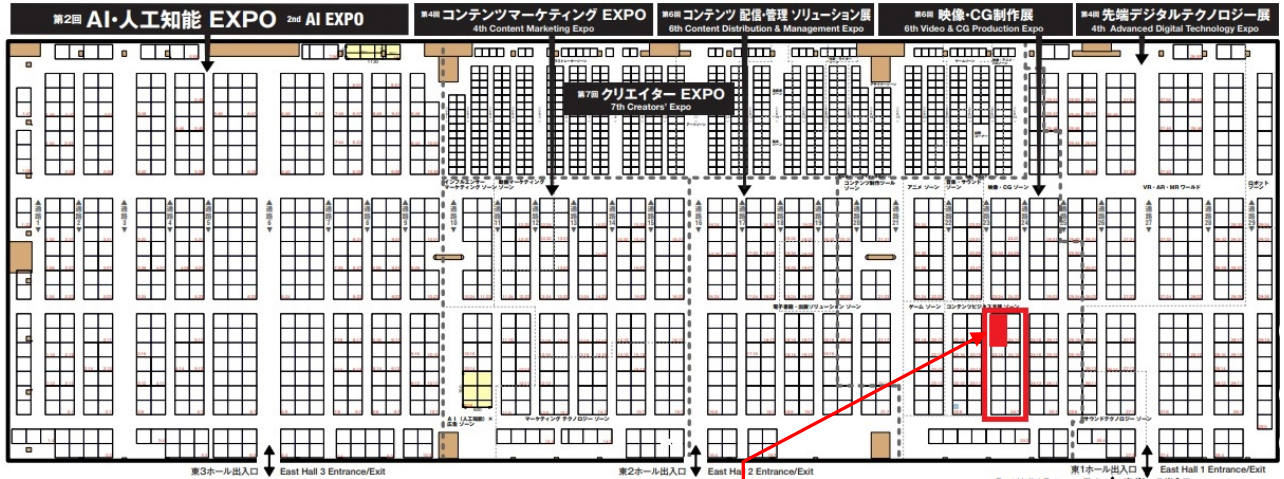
第2回 AI・人工知能 EXPO 2nd AI EXPO

第4回 コンテンツマーケティング EXPO
4th Content Marketing Expo

第6回 コンテンツ 配信・管理 ソリューション展
6th Content Distribution & Management Expo

第6回 映像・CG制作展
6th Video & CG Production Expo

第4回 先端デジタルテクノロジー展
4th Advanced Digital Technology Expo

第7回 クリエイター EXPO
7th Creators' Expo

コンテンツ制作ツール ゾーン

アニメ ゾーン

映像・CG ゾーン

VR・AR・MR ワールド

ロボット ゾーン

電子書籍・出版ソリューション ゾーン

ゲーム ゾーン

AI（人工知能）× 広告 ゾーン

マーケティング テクノロジー ゾーン

サウンドテクノロジー ゾーン

東3ホール出入口 East Hall 3 Entrance/Exit

東2ホール出入口 East Hall 2 Entrance/Exit

東1ホール出入口 East Hall 1 Entrance/Exit